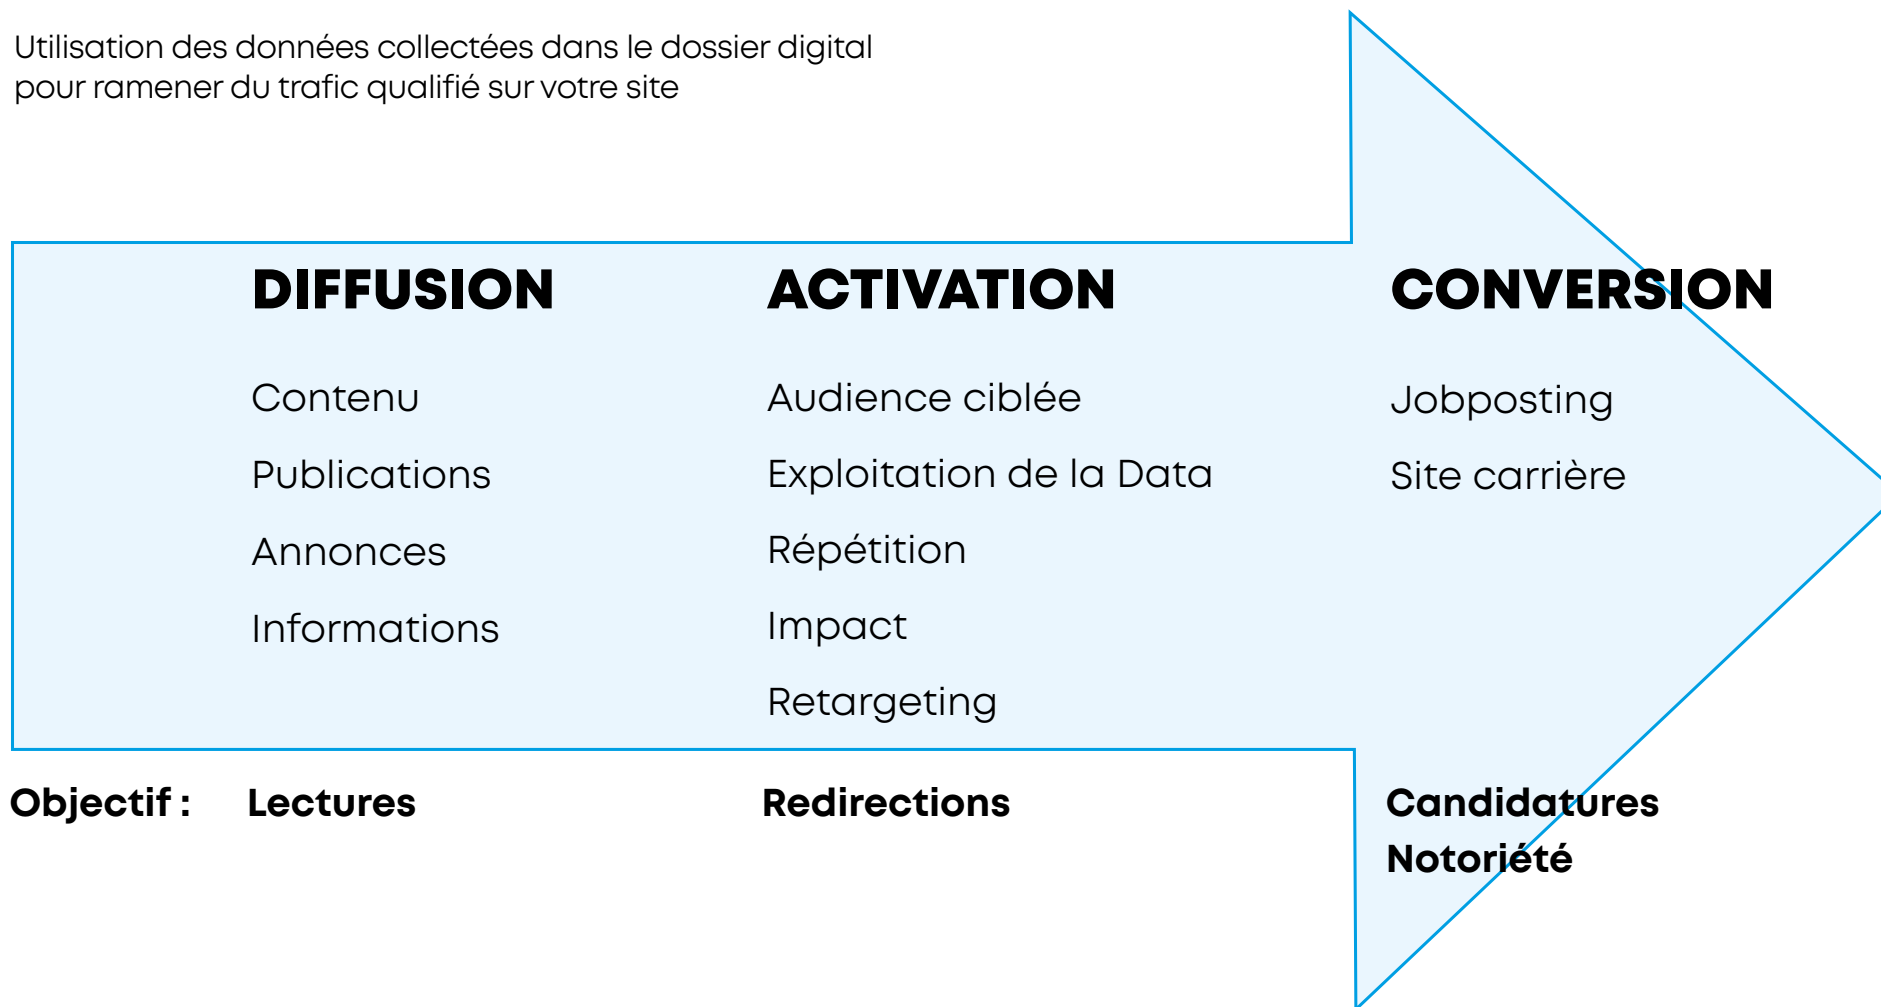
Utilisation des données collectées dans le dossier digital pour ramener du trafic qualifié sur votre site

DIFFUSION

Contenu

Publications

Annonces

Informations

ACTIVATION

Audience ciblée

Exploitation de la Data

Répétition

Impact

Retargeting

CONVERSION

Jobposting

Site carrière

Objectif : Lectures

Redirections

Candidatures
Notoriété